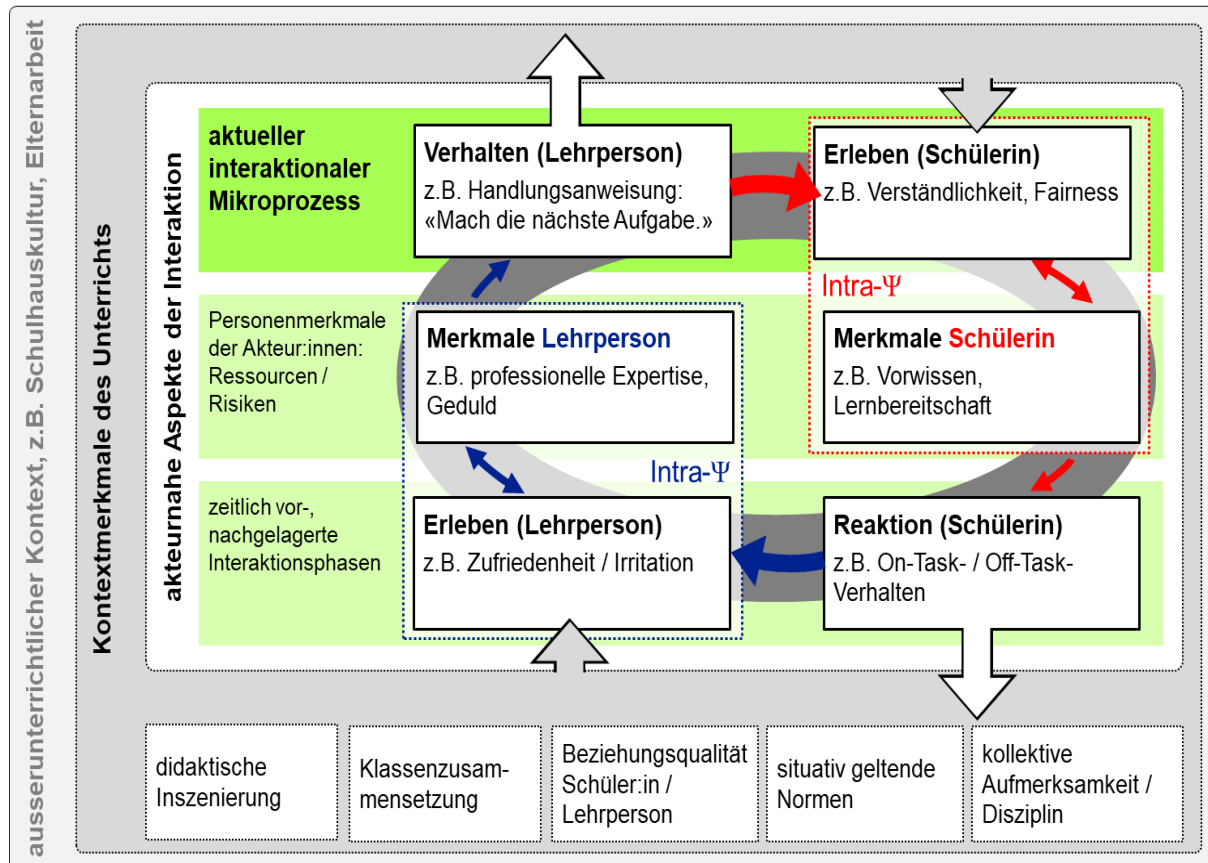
ausserunterrichtlicher Kontext, z.B. Schulhauskultur, Elternarbeit

Kontextmerkmale des Unterrichts

akteurnahe Aspekte der Interaktion

aktueller interaktionaler Mikroprozess

Verhalten (Lehrperson)
z.B. Handlungsanweisung: «Mach die nächste Aufgabe.»

Erleben (Schülerin)
z.B. Verständlichkeit, Fairness

Intra-$\Psi$

Personenmerkmale der Akteur:innen: Ressourcen / Risiken

Merkmale Lehrperson
z.B. professionelle Expertise, Geduld

Merkmale Schülerin
z.B. Vorwissen, Lernbereitschaft

Intra-$\Psi$

zeitlich vor-, nachgelagerte Interaktionsphasen

Erleben (Lehrperson)
z.B. Zufriedenheit / Irritation

Reaktion (Schülerin)
z.B. On-Task- / Off-Task-Verhalten

didaktische Inszenierung

Klassenzusammensetzung

Beziehungsqualität Schüler:in / Lehrperson

situativ geltende Normen

kollektive Aufmerksamkeit / Disziplin